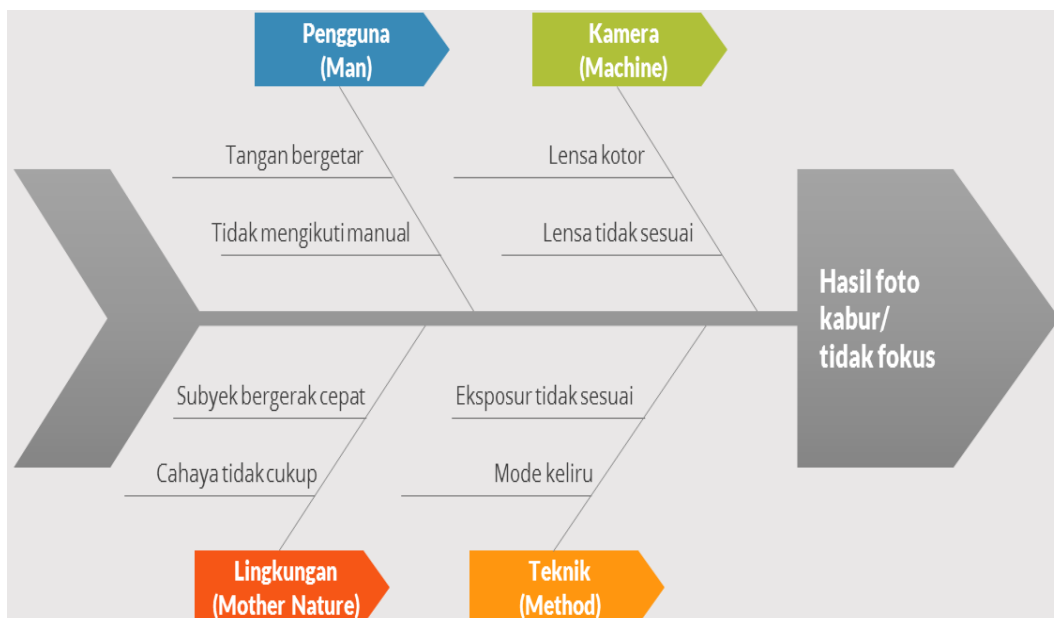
Pengguna (Man)

Kamera (Machine)

Tangan bergetar

Tidak mengikuti manual

Lensa kotor

Lensa tidak sesuai

Hasil foto kabur/ tidak fokus

Subyek bergerak cepat

Cahaya tidak cukup

Eksposur tidak sesuai

Mode keliru

Lingkungan (Mother Nature)

Teknik (Method)